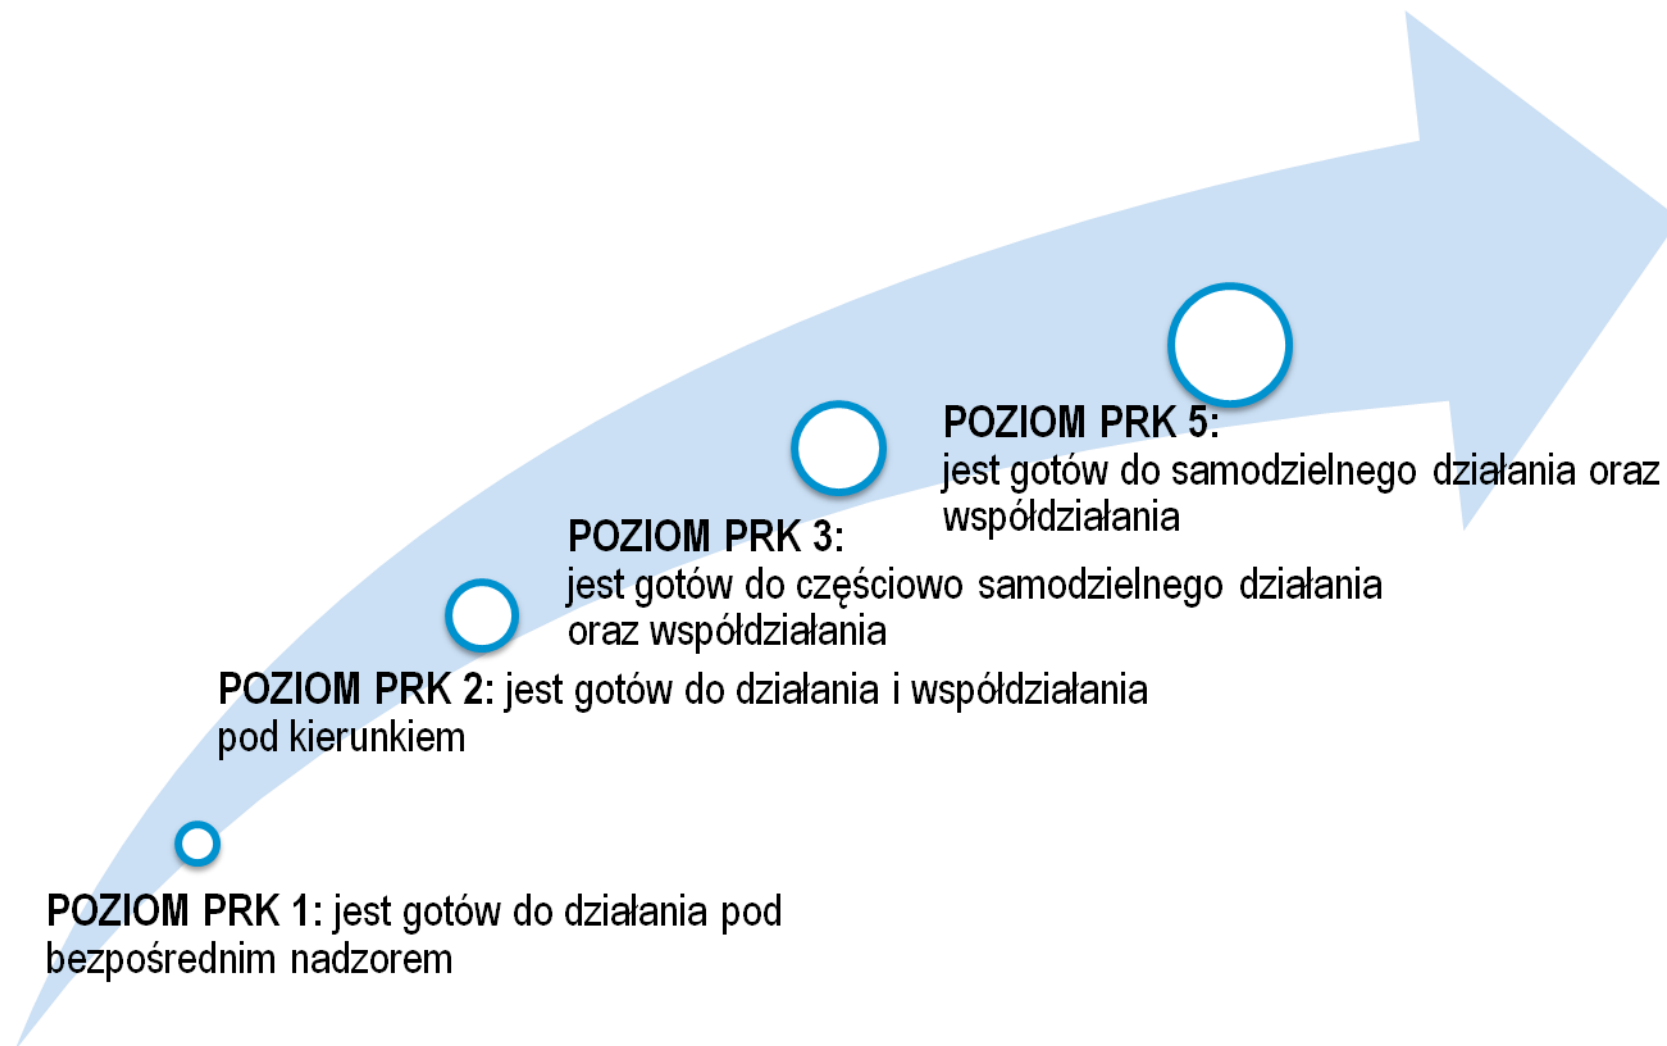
POZIOM PRK 5:
jest gotów do samodzielnego działania oraz współdziałania

POZIOM PRK 3:
jest gotów do częściowo samodzielnego działania oraz współdziałania

POZIOM PRK 2: jest gotów do działania i współdziałania pod kierunkiem

POZIOM PRK 1: jest gotów do działania pod bezpośrednim nadzorem